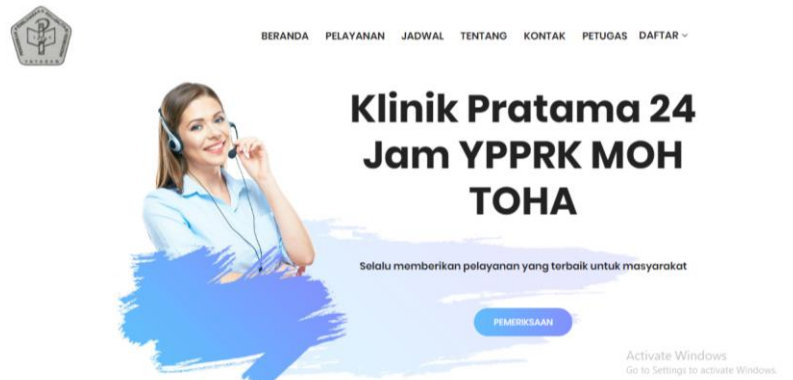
BERANDA PELAYANAN JADWAL TENTANG KONTAK PETUGAS DAFTAR

Klinik Pratama 24 Jam YPPRK MOH TOHA

Selalu memberikan pelayanan yang terbaik untuk masyarakat

PEMERIKSAAN

Activate Windows
Go to Settings to activate Windows.